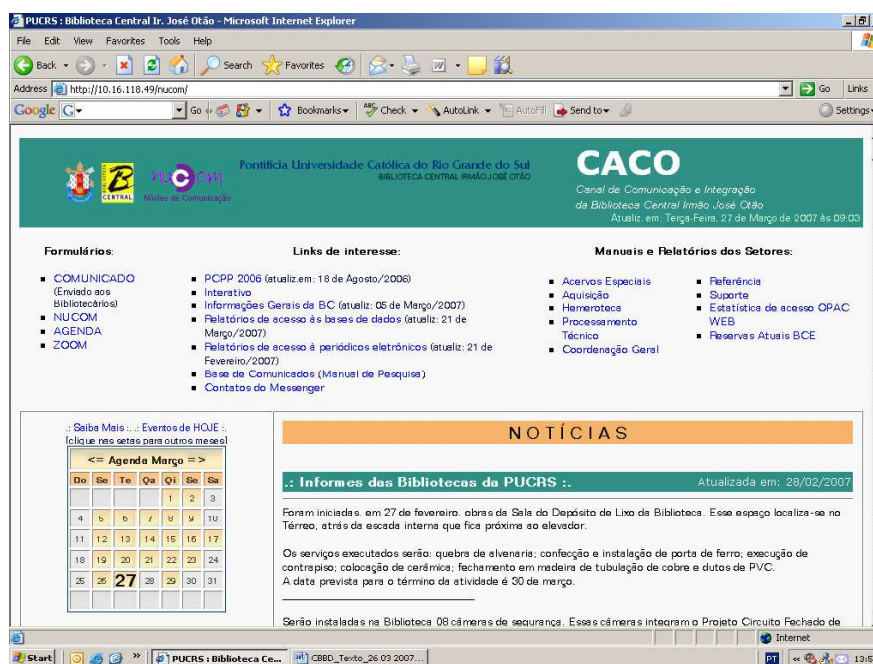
PUCRS : Biblioteca Central Ir. José Otão - Microsoft Internet Explorer

File Edit View Favorites Tools Help

Back Search Favorites

Address http://10.16.118.49/nucom/ Go Links

Google G- Go Bookmarks Check AutoLink AutoFill Send to Settings

NUCOM Núcleo de Comunicação

Pontifícia Universidade Católica do Rio Grande do Sul
BIBLIOTECA CENTRAL IRMÃO JOSÉ OTÃO

CACO
Canal de Comunicação e Integração da Biblioteca Central Irmão José Otão
Atualiz. em: Terça-Feira, 27 de Março de 2007 às 09:03

Formulários:
- COMUNICADO (Enviado aos Bibliotecários)
- NUCOM
- AGENDA
- ZOOM

Links de interesse:
- PCPP 2006 (atualiz.em: 18 de Agosto/2006)
- Interativo
- Informações Gerais da BC (atualiz: 05 de Março/2007)
- Relatórios de acesso às bases de dados (atualiz: 21 de Março/2007)
- Relatórios de acesso à periódicos eletrônicos (atualiz: 21 de Fevereiro/2007)
- Base de Comunicados (Manual de Pesquisa)
- Contatos do Messenger

Manuais e Relatórios dos Setores:
- Acervos Especiais
- Aquisição
- Hemeroteca
- Processamento Técnico
- Coordenação Geral
- Referência
- Suporte
- Estatística de acesso OPAC WEB
- Reservas Atuais BCE

.: Saiba Mais :. .: Eventos de HOJE :.
[clique nas setas para outros meses]

<= Agenda Março =>

| Do | Se | Te | Qa | Qi | Se | Sa |
|---|---|---|---|---|---|---|
| | | | | 1 | 2 | 3 |
| 4 | 5 | 6 | 7 | 8 | 9 | 10 |
| 11 | 12 | 13 | 14 | 15 | 16 | 17 |
| 18 | 19 | 20 | 21 | 22 | 23 | 24 |
| 25 | 26 | 27 | 28 | 29 | 30 | 31 |

NOTÍCIAS

.: Informes das Bibliotecas da PUCRS :. Atualizada em: 28/02/2007

Foram iniciadas, em 27 de fevereiro, obras da Sala do Depósito de Lixo da Biblioteca. Esse espaço localiza-se no Térreo, atrás da escada interna que fica próxima ao elevador.

Os serviços executados serão: quebra de alvenaria; confecção e instalação de porta de ferro; execução de contrapiso; colocação de cerâmica; fechamento em madeira de tubulação de cobre e dutos de PVC.
A data prevista para o término da atividade é 30 de março.

Serão instaladas na Biblioteca 08 câmeras de segurança. Essas câmeras integram o Projeto Circuito Fechado de

Internet

Start PUCRS : Biblioteca Ce... CBBD_Texto_26 03 2007... PT 13:5